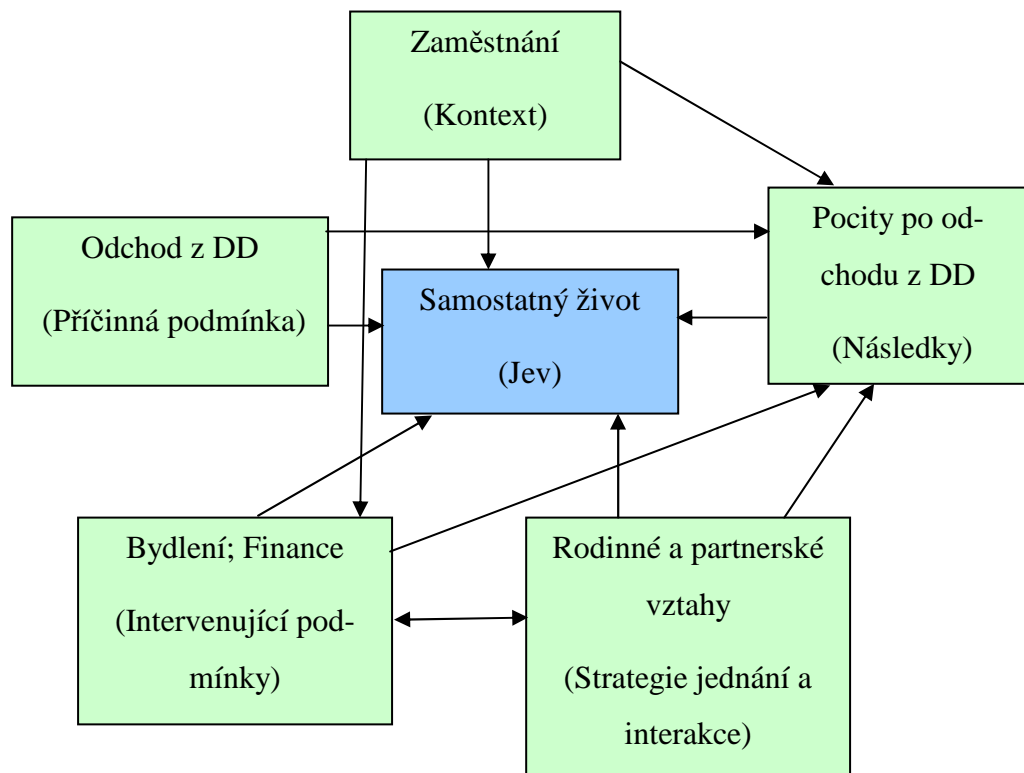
Zaměstnání

(Kontext)

Odchod z DD

(Příčinná podmínka)

Samostatný život

(Jev)

Pocity po odchodu z DD

(Následky)

Bydlení; Finance

(Intervenující podmínky)

Rodinné a partnerské vztahy

(Strategie jednání a interakce)